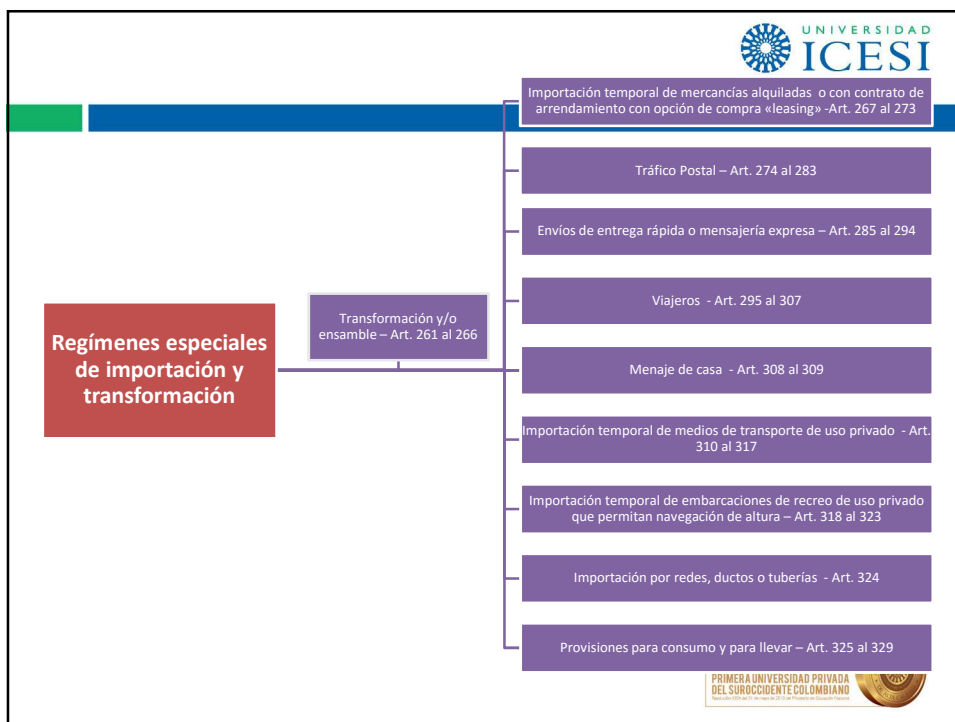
UNIVERSIDAD
ICESI

Regímenes especiales de importación y transformación

Transformación y/o ensamble – Art. 261 al 266

Importación temporal de mercancías alquiladas o con contrato de arrendamiento con opción de compra «leasing» -Art. 267 al 273

Tráfico Postal – Art. 274 al 283

Envíos de entrega rápida o mensajería expresa – Art. 285 al 294

Viajeros - Art. 295 al 307

Menaje de casa - Art. 308 al 309

Importación temporal de medios de transporte de uso privado - Art. 310 al 317

Importación temporal de embarcaciones de recreo de uso privado que permitan navegación de altura – Art. 318 al 323

Importación por redes, ductos o tuberías - Art. 324

Provisiones para consumo y para llevar – Art. 325 al 329

PRIMERA UNIVERSIDAD PRIVADA DEL SUROCCIDENTE COLOMBIANO
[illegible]